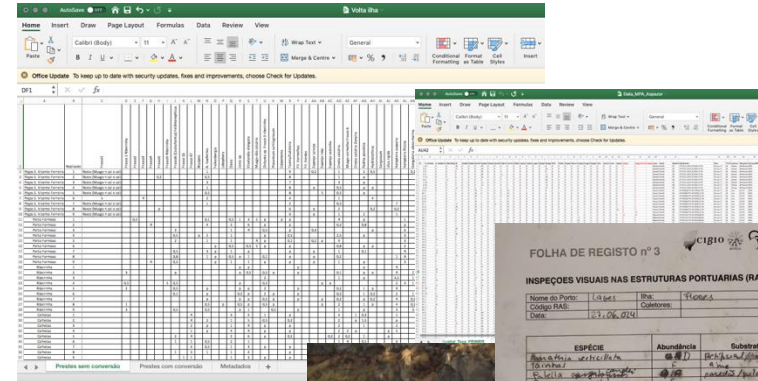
AutoSave OFF

Volta Ilha

Home Insert Draw Page Layout Formulas Data Review View

Paste

Calibri (Body) 11 A A

B I U

Wrap Text

Merge & Centre

General

% ,

Conditional Formatting

Format as Table

Cell Styles

Insert

Office Update To keep up to date with security updates, fixes and improvements, choose Check for Updates.

DF1 fx

Pontos Fortes

Pontos Fortes

Pontos Fortes

Pontos Fortes

Pontos Fortes

Pontos Fortes

Pontos Fortes

Pontos Fortes

Pontos Fortes

Pontos Fortes

Pontos Fortes

Pontos Fortes

Pontos Fortes

Pontos Fortes

Pontos Fortes

Pontos Fortes

Pontos Fortes

Pontos Fortes

Pontos Fortes

Pontos Fortes

Pontos Fortes

Pontos Fortes

Pontos Fortes

Pontos Fortes

Pontos Fortes

Prestes sem conversão

Prestes com conversão

Metadados

+

AutoSave

Dados_MPA_Açores

Home Insert Draw Page Layout Formulas Data Review View

Paste

Calibri (Body)

Wrap Text

Merge & Centre

General

Conditional Formatting

Format as Table

Cell Styles

Office Update To keep up to date with security updates, fixes and improvements, choose Check for Updates.

FOLHA DE REGISTO nº 3

CIBIO

INSPEÇÕES VISUAIS NAS ESTRUTURAS PORTUARIAS (RA

Nome do Porto: Lajes

Ilha: Flores

Código RAS:

Coletores:

Data: 27.06.024

ESPÉCIE

Abundância

Substrat

Asparagopsis verticillata

Lambas

Patella